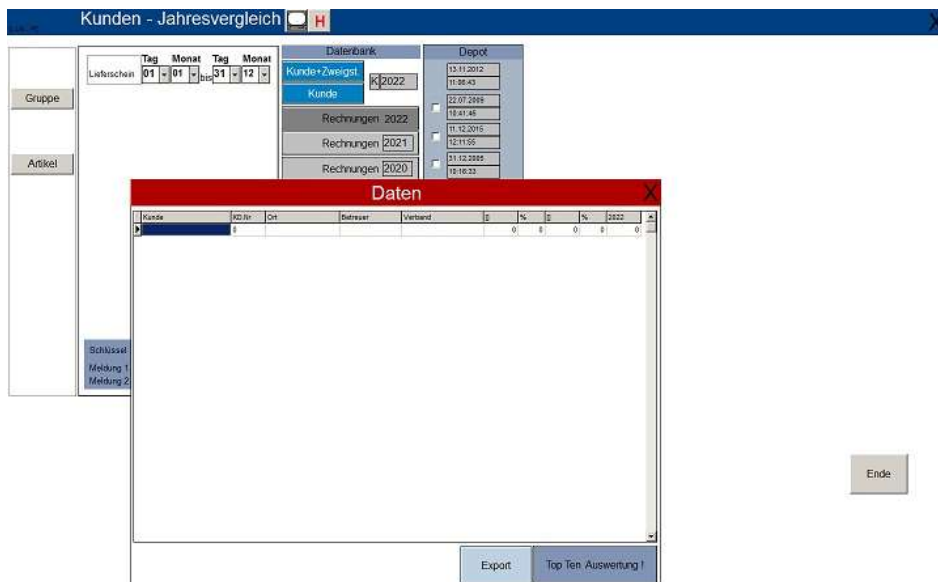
Kunden - Jahresvergleich H

X

Gruppe

Artikel

Lieferschein

| Tag | Monat | | Tag | Monat |
|---|---|---|---|---|
| 01 | 01 | bis | 31 | 12 |

Datenbank

Kunde+Zweigst.

Kunde

K 2022

Rechnungen 2022

Rechnungen 2021

Rechnungen 2020

Depot

13.11.2012
11:36:43

22.07.2009
10:41:45

11.12.2015
12:11:55

31.12.2005
15:18:33

Schlüssel

Meldung 1
Meldung 2

Daten

X

| Kunde | KD.Nr | Ort | Betreuer | Verband | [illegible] | % | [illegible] | % | 2022 |
|---|---|---|---|---|---|---|---|---|---|
| | 0 | | | | 0 | 0 | 0 | 0 | 0 |

Export

Top Ten Auswertung !

Ende